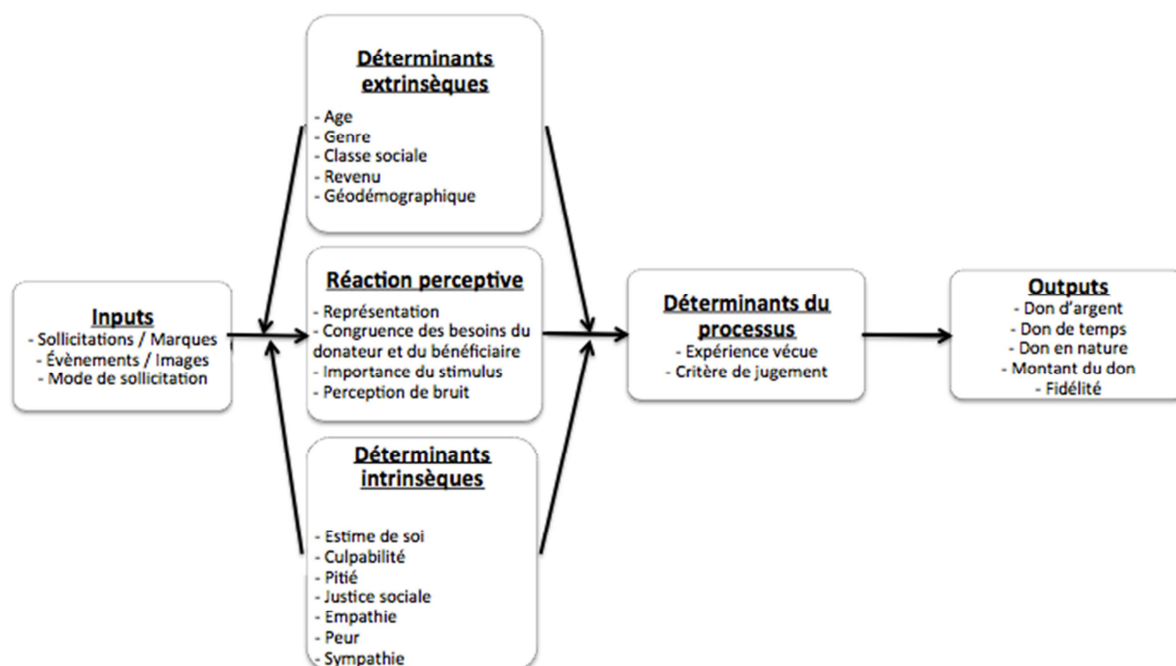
Inputs
- Sollicitations / Marques
- Évènements / Images
- Mode de sollicitation

Déterminants extrinsèques
- Age
- Genre
- Classe sociale
- Revenu
- Géodémographique

Réaction perceptive
- Représentation
- Congruence des besoins du donateur et du bénéficiaire
- Importance du stimulus
- Perception de bruit

Déterminants intrinsèques
- Estime de soi
- Culpabilité
- Pitié
- Justice sociale
- Empathie
- Peur
- Sympathie

Déterminants du processus
- Expérience vécue
- Critère de jugement

Outputs
- Don d'argent
- Don de temps
- Don en nature
- Montant du don
- Fidélité